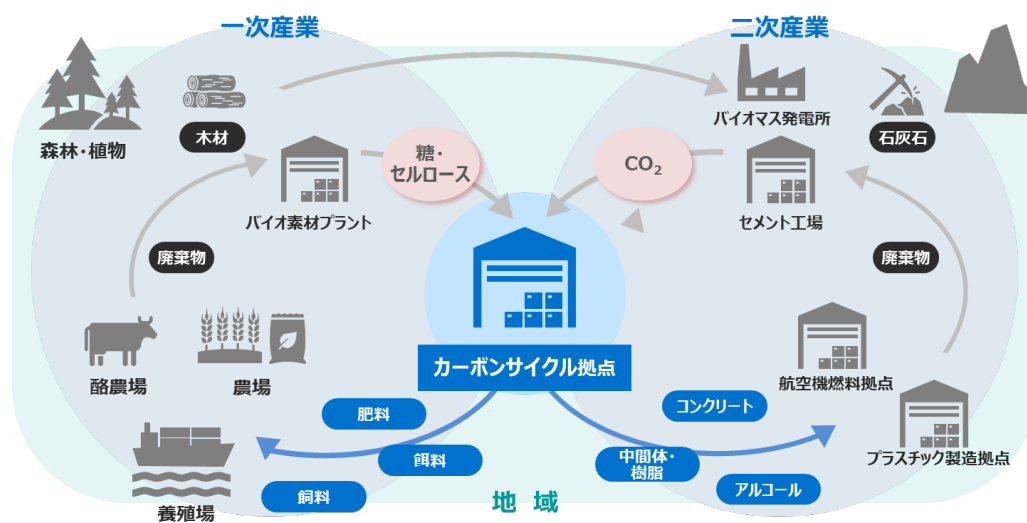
一次産業

二次産業

森林・植物

木材

バイオ素材プラント

糖・セルロース

$CO_2$

バイオマス発電所

石灰石

セメント工場

廃棄物

廃棄物

酪農場

農場

カーボンサイクル拠点

航空機燃料拠点

肥料

餌料

飼料

コンクリート

中間体・樹脂

アルコール

プラスチック製造拠点

養殖場

地　域